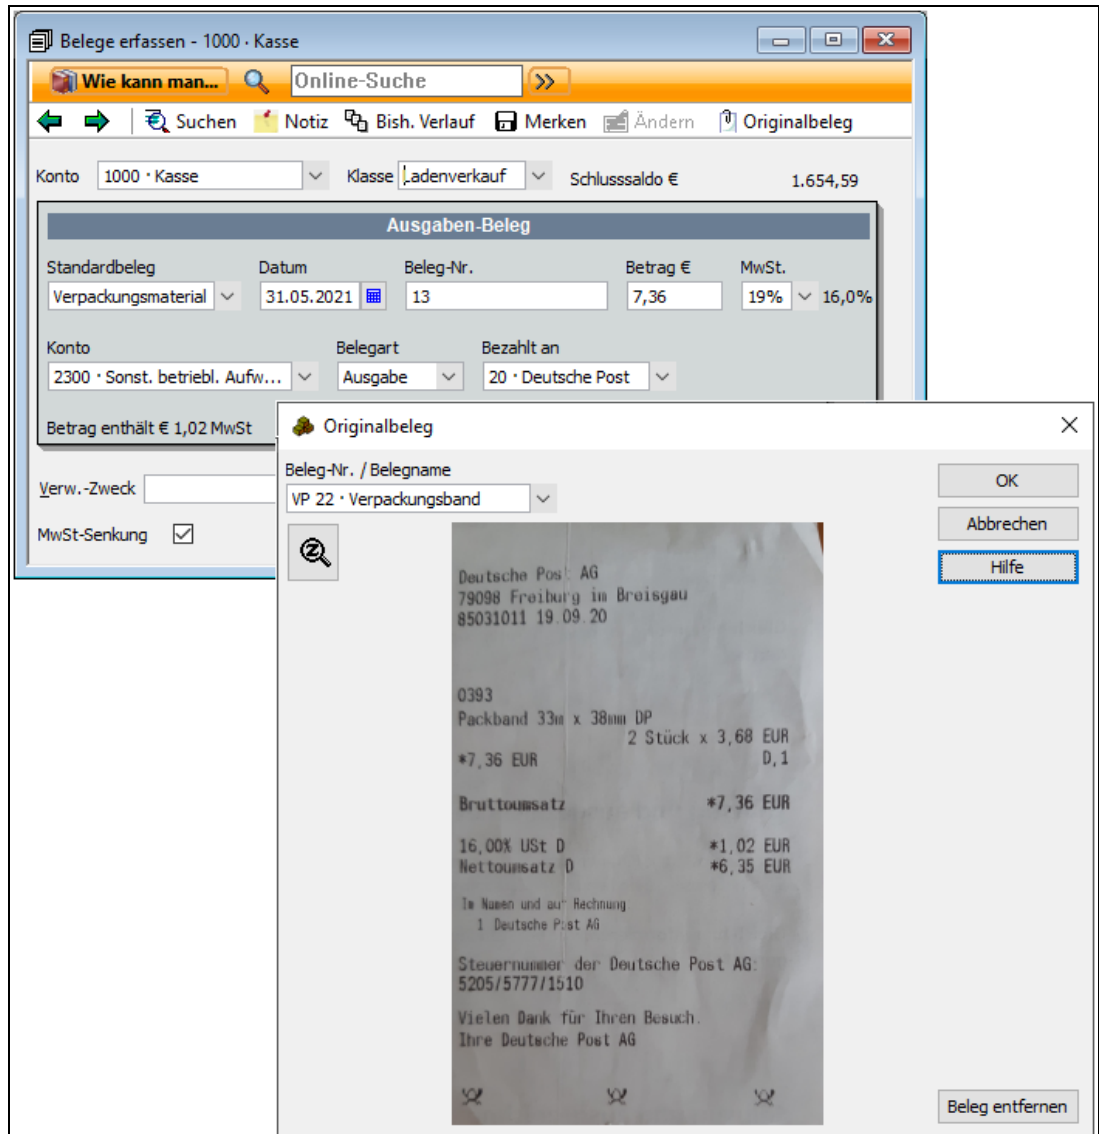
Belege erfassen - 1000 · Kasse

Wie kann man... Online-Suche

Suchen Notiz Bish. Verlauf Merken Ändern Originalbeleg

Konto 1000 · Kasse Klasse Ladenverkauf Schlusssaldo € 1.654,59

Ausgaben-Beleg

Standardbeleg Verpackungsmaterial
Datum 31.05.2021
Beleg-Nr. 13
Betrag € 7,36
MwSt. 19% 16,0%

Konto 2300 · Sonst. betriebl. Aufw...
Belegart Ausgabe
Bezahlt an 20 · Deutsche Post

Betrag enthält € 1,02 MwSt

Verw.-Zweck

MwSt-Senkung

Originalbeleg

Beleg-Nr. / Belegname
VP 22 · Verpackungsband

OK
Abbrechen
Hilfe

Deutsche Post AG
79098 Freiburg im Breisgau
85031011 19.09.20

0393
Packband 33m x 38mm DP
2 Stück x 3,68 EUR
*7,36 EUR D,1

Bruttoumsatz *7,36 EUR

16,00% USt D *1,02 EUR
Nettoumsatz D *6,35 EUR

Im Namen und auf Rechnung
1 Deutsche Post AG

Steuernummer der Deutsche Post AG:
5205/5777/1510

Vielen Dank für Ihren Besuch.
Ihre Deutsche Post AG

Beleg entfernen